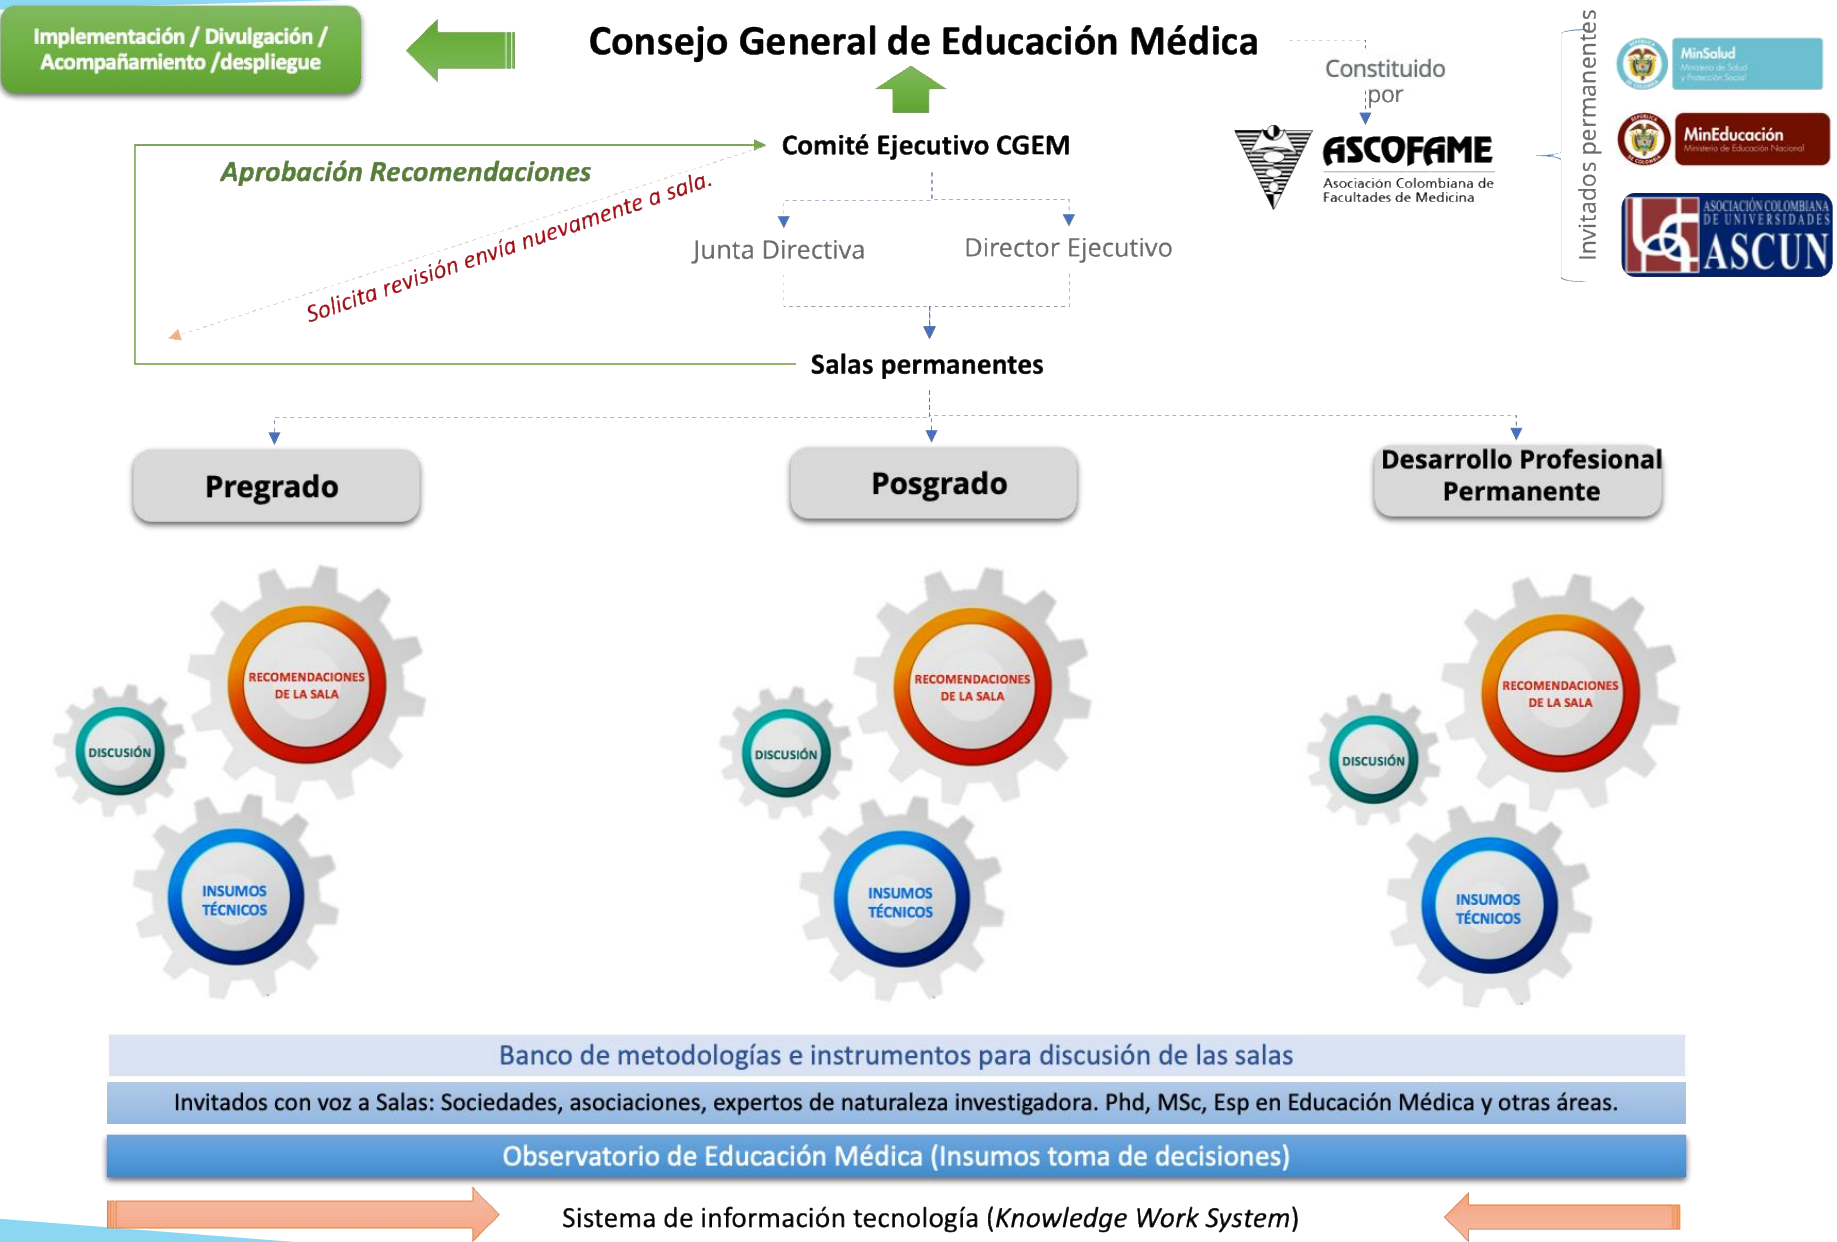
Implementación / Divulgación / Acompañamiento /despliegue

Consejo General de Educación Médica

Constituido por

ASCOFAME
Asociación Colombiana de Facultades de Medicina

Invitados permanentes

MinSalud
Ministerio de Salud y Protección Social

MinEducación
Ministerio de Educación Nacional

ASOCIACIÓN COLOMBIANA DE UNIVERSIDADES
ASCUN

Comité Ejecutivo CGEM

Aprobación Recomendaciones

Solicita revisión envía nuevamente a sala.

Junta Directiva

Director Ejecutivo

Salas permanentes

Pregrado

Posgrado

Desarrollo Profesional Permanente

RECOMENDACIONES DE LA SALA
DISCUSIÓN
INSUMOS TÉCNICOS

RECOMENDACIONES DE LA SALA
DISCUSIÓN
INSUMOS TÉCNICOS

RECOMENDACIONES DE LA SALA
DISCUSIÓN
INSUMOS TÉCNICOS

Banco de metodologías e instrumentos para discusión de las salas

Invitados con voz a Salas: Sociedades, asociaciones, expertos de naturaleza investigadora. Phd, MSc, Esp en Educación Médica y otras áreas.

Observatorio de Educación Médica (Insumos toma de decisiones)

Sistema de información tecnología (*Knowledge Work System*)